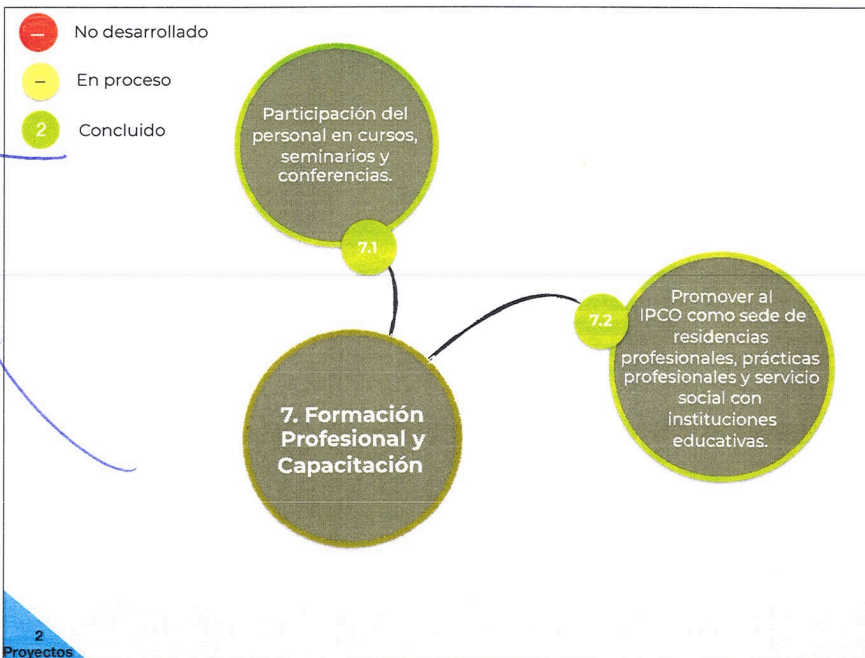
–
No desarrollado

–
En proceso

2
Concluido

Participación del personal en cursos, seminarios y conferencias.

7.1

7.2

Promover al IPCO como sede de residencias profesionales, prácticas profesionales y servicio social con instituciones educativas.

7. Formación Profesional y Capacitación

2
Proyectos